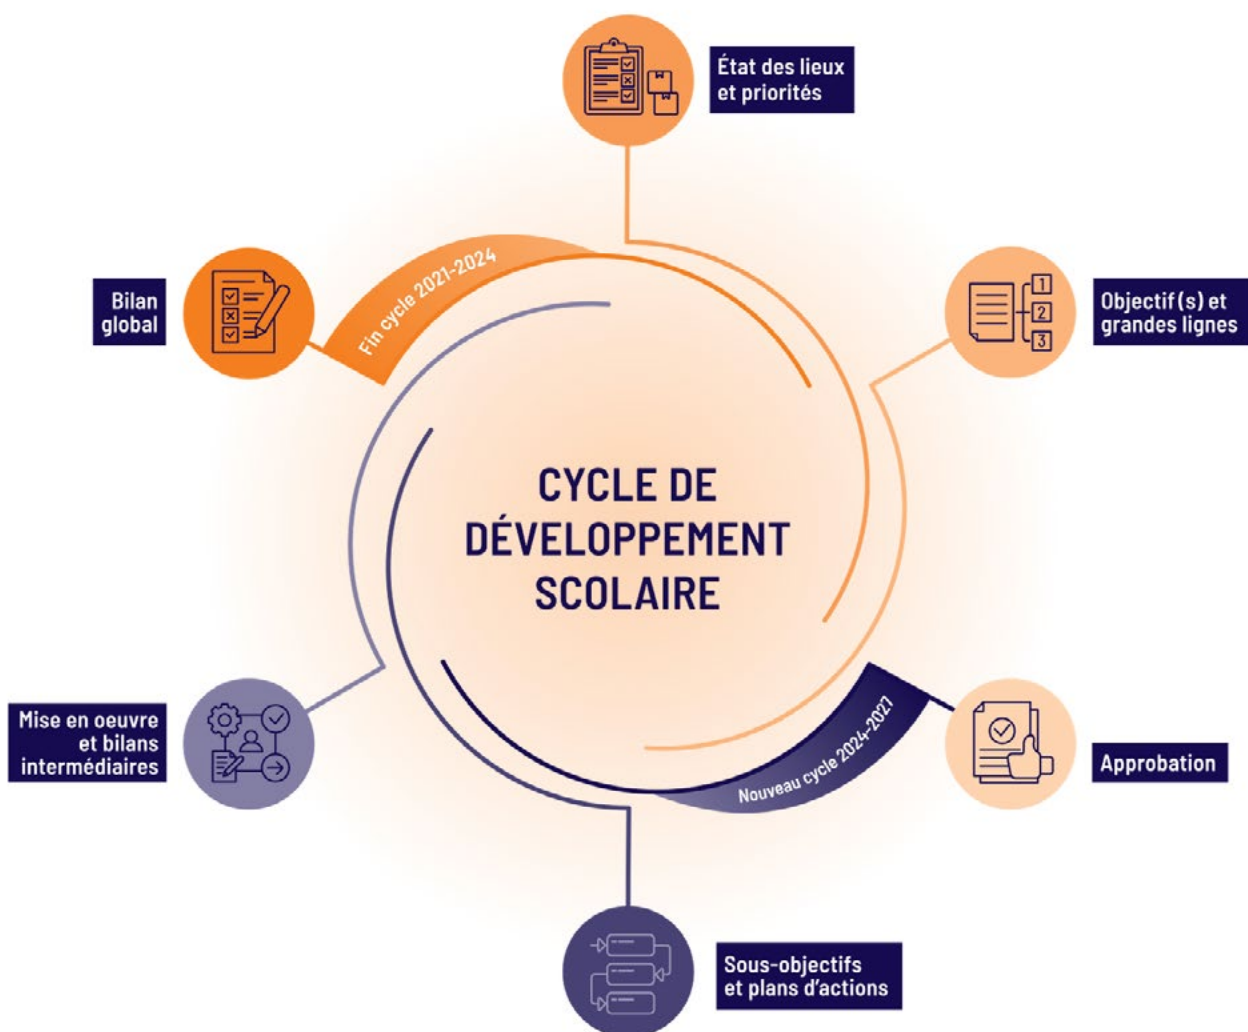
État des lieux et priorités

Bilan global

Fin cycle 2021-2024

Objectif(s) et grandes lignes

1
2
3

CYCLE DE DÉVELOPPEMENT SCOLAIRE

Mise en oeuvre et bilans intermédiaires

Nouveau cycle 2024-2027

Approbation

Sous-objectifs et plans d'actions